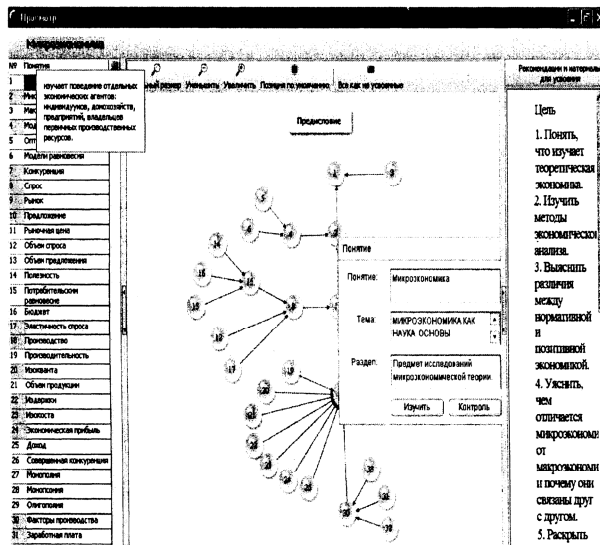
Просмотр

№ Понятие

1
2 Мик
3 Мак
4 Мод
5 Опт
6 Модели равновесия
7 Конкуренция
8 Спрос
9 Рынок
10 Предложение
11 Рыночная цена
12 Объем спроса
13 Объем предложения
14 Полезность
15 Потребительское равновесие
16 Бюджет
17 Эластичность спроса
18 Производство
19 Производительность
20 Изокванта
21 Объем продукции
22 Издержки
23 Изокоста
24 Экономическая прибыль
25 Доход
26 Совершенная конкуренция
27 Монополия
28 Монопсония
29 Олигополия
30 Факторы производства
31 Заработная плата

изучает поведение отдельных экономических агентов: индивидуумов, домохозяйств, предприятий, владельцев первичных производственных ресурсов.

Реальный размер Уменьшить Увеличить Позиция по умолчанию Все как не усвоенные

Предисловие

Понятие

Понятие: Микроэкономика

Тема: МИКРОЭКОНОМИКА КАК НАУКА ОСНОВЫ

Раздел: Предмет исследований микроэкономической теории

Изучить Контроль

Рекомендации и материалы для усвоения

Цель

1. Понять, что изучает теоретическая экономика.
2. Изучить методы экономическо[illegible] анализа.
3. Выяснить различия между нормативной и позитивной экономикой.
4. Уяснить, чем отличается микроэкономи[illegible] от макроэкономи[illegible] и почему они связаны друг с другом.
5. Раскрыть